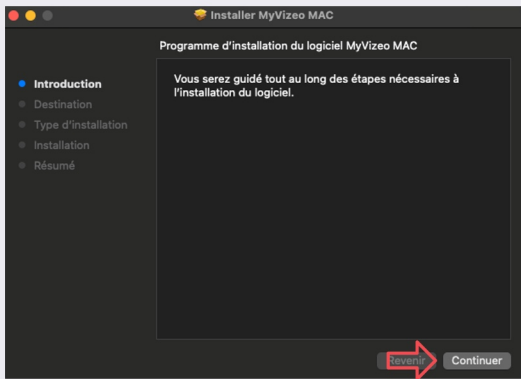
Installer MyVizeo MAC

Programme d'installation du logiciel MyVizeo MAC

Introduction
Destination
Type d'installation
Installation
Résumé

Vous serez guidé tout au long des étapes nécessaires à l'installation du logiciel.

Revenir
Continuer